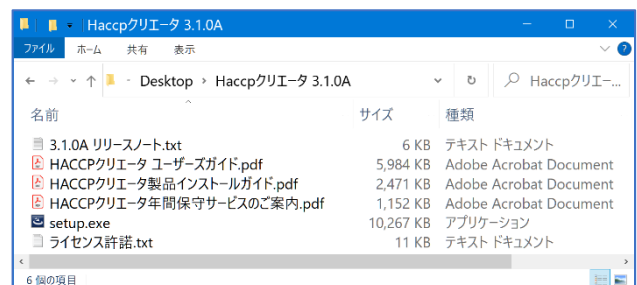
Haccpクリエータ 3.1.0A

ファイル　ホーム　共有　表示

Desktop › Haccpクリエータ 3.1.0A

Haccpクリエ...

| 名前 | サイズ | 種類 |
|---|---|---|
| 3.1.0A リリースノート.txt | 6 KB | テキスト ドキュメント |
| HACCPクリエータ ユーザーズガイド.pdf | 5,984 KB | Adobe Acrobat Document |
| HACCPクリエータ製品インストールガイド.pdf | 2,471 KB | Adobe Acrobat Document |
| HACCPクリエータ年間保守サービスのご案内.pdf | 1,152 KB | Adobe Acrobat Document |
| setup.exe | 10,267 KB | アプリケーション |
| ライセンス許諾.txt | 11 KB | テキスト ドキュメント |

6 個の項目